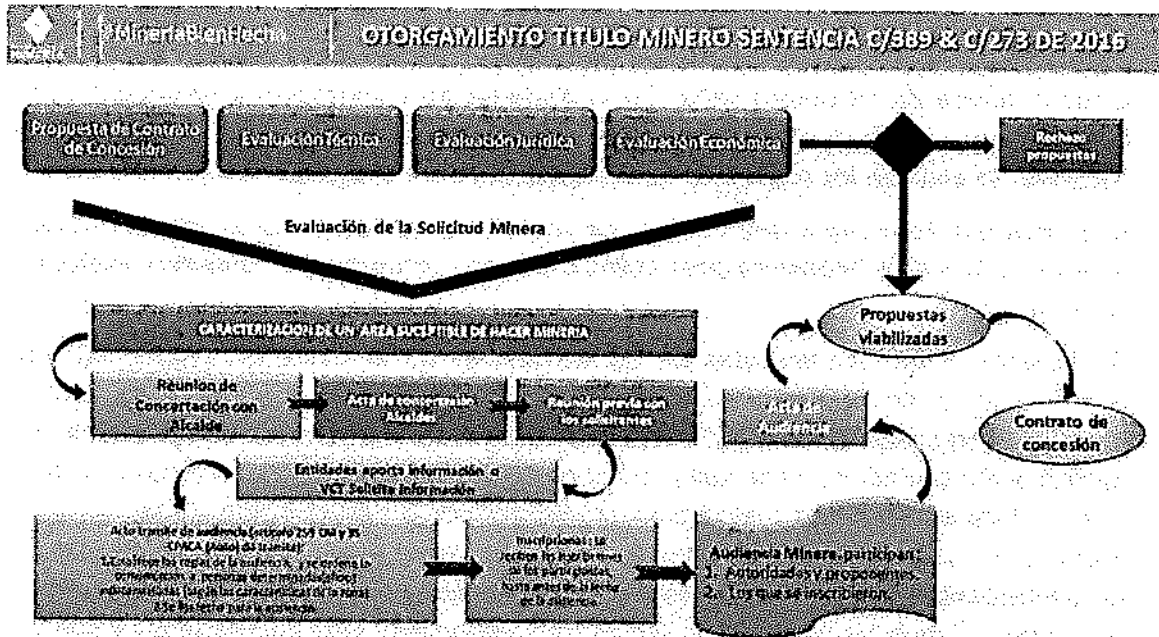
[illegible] #MineriaBienHecha OTORGAMIENTO TITULO MINERO SENTENCIA C/389 & C/273 DE 2016

Propuesta de Contrato de Concesión

Evaluación Técnica

Evaluación Jurídica

Evaluación Económica

Rechazo propuestas

Evaluación de la Solicitud Minera

Propuestas viabilizadas

CARACTERIZACIÓN DE UN ÁREA SUCEPTIBLE DE HACER MINERIA

Reunión de Concertación con Alcalde

Acta de concertación Alcaldes

Reunión previa con los solicitantes

Acta de Audiencia

Contrato de concesión

Entidades aporta información o VCT Solicita información

Acto trámite de audiencia (artículo 259 CM y 35 CPACA (Aviso) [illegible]) 1. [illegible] las reglas de la audiencia, y se ordena la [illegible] a personas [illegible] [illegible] (según las características de la zona) 2. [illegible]

Inscripciones: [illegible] fechas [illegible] de los participantes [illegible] de la audiencia.

Audiencia Minera, participan:
1. Autoridades y proponentes.
2. Los que se inscribieron.